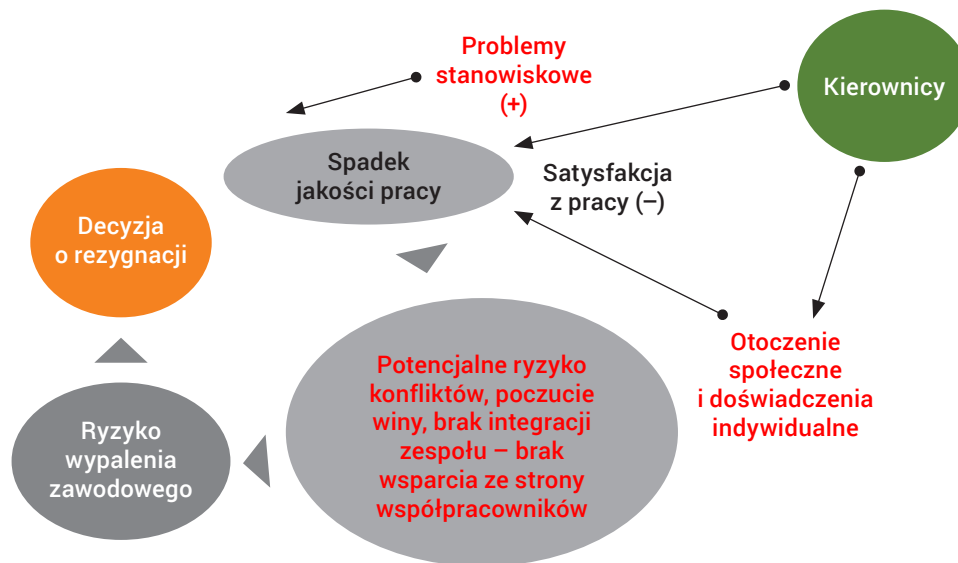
Problemy stanowiskowe (+)

Kierownicy

Spadek jakości pracy

Satysfakcja z pracy (–)

Decyzja o rezygnacji

Otoczenie społeczne i doświadczenia indywidualne

Potencjalne ryzyko konfliktów, poczucie winy, brak integracji zespołu – brak wsparcia ze strony współpracowników

Ryzyko wypalenia zawodowego